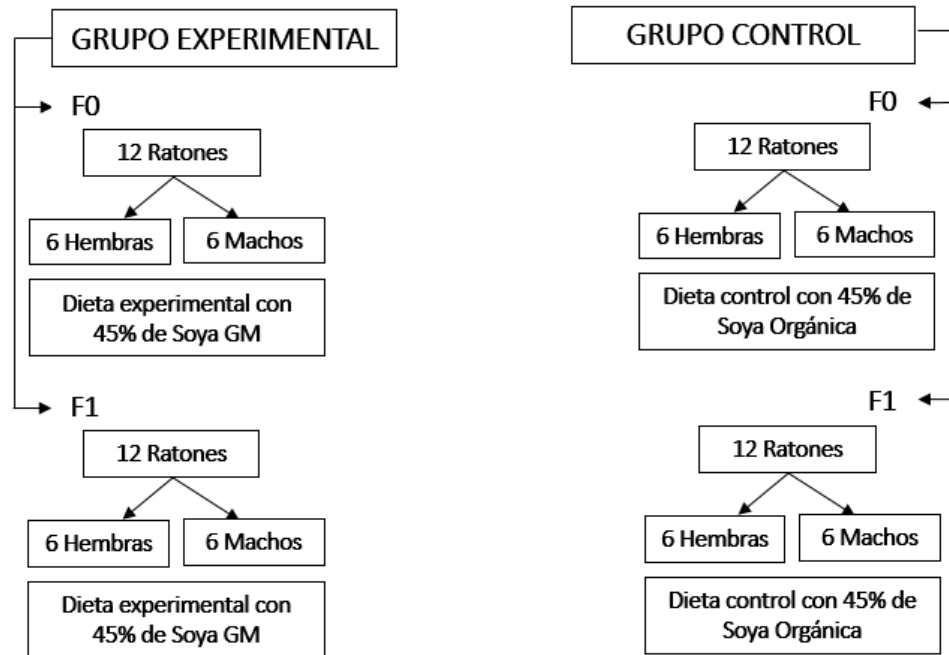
GRUPO EXPERIMENTAL

F0

12 Ratones

6 Hembras

6 Machos

Dieta experimental con 45% de Soya GM

F1

12 Ratones

6 Hembras

6 Machos

Dieta experimental con 45% de Soya GM

GRUPO CONTROL

F0

12 Ratones

6 Hembras

6 Machos

Dieta control con 45% de Soya Orgánica

F1

12 Ratones

6 Hembras

6 Machos

Dieta control con 45% de Soya Orgánica